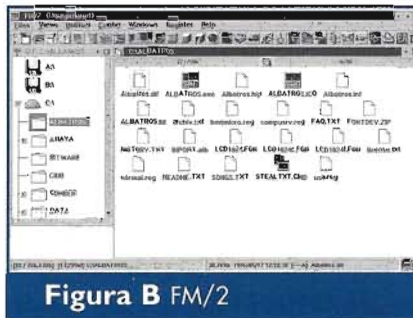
FM/2 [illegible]
Files View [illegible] Config Windows Register Help
C:\ALBATROS
A:\
B:\
C:\
ALBATROS
ANAYA
BITWARE
CDRS
CONECTA
DATA
Albatros.dat ALBATROS.exe Albatros.hlp ALBATROS.ICO Albatros.inf
ALBATROS.ini Archiv.txt bookmks.reg compuserv.reg FAQ.TXT FONTDEV.ZIP
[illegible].TXT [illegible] LCD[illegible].Fon LCD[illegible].Fon LCD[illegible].Fon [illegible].txt
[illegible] README.TXT SONGS.TXT STEAL TXT.Chd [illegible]
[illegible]
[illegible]
Figura B FM/2